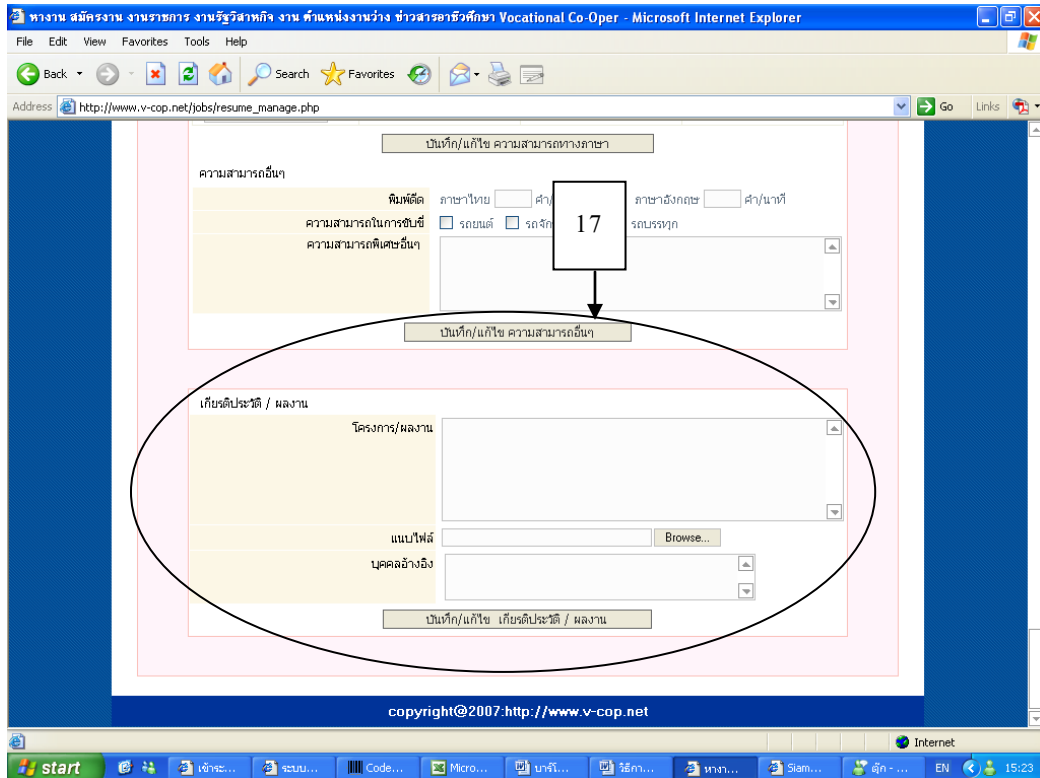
หางาน สมัครงาน งานราชการ งานรัฐวิสาหกิจ งาน ตำแหน่งงานว่าง ข่าวสารอาชีวศึกษา Vocational Co-Oper - Microsoft Internet Explorer

File Edit View Favorites Tools Help

Back Search Favorites

Address http://www.v-cop.net/jobs/resume_manage.php Go Links

บันทึก/แก้ไข ความสามารถทางภาษา

ความสามารถอื่นๆ

| | |
|---|---|
| พิมพ์ดีด | ภาษาไทย คำ/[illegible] ภาษาอังกฤษ คำ/นาที |
| ความสามารถในการขับขี่ | รถยนต์ รถจัก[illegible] รถบรรทุก |
| ความสามารถพิเศษอื่นๆ | |

17

บันทึก/แก้ไข ความสามารถอื่นๆ

เกียรติประวัติ / ผลงาน

| | |
|---|---|
| โครงการ/ผลงาน | |
| แนบไฟล์ | Browse... |
| บุคคลอ้างอิง | |

บันทึก/แก้ไข เกียรติประวัติ / ผลงาน

copyright@2007:http://www.v-cop.net

Internet

start เข้าระ... ระบบ... Code... Micro... บทที่... วิธีกา... หางา... Siam... ตุ๊ก - ... EN 15:23